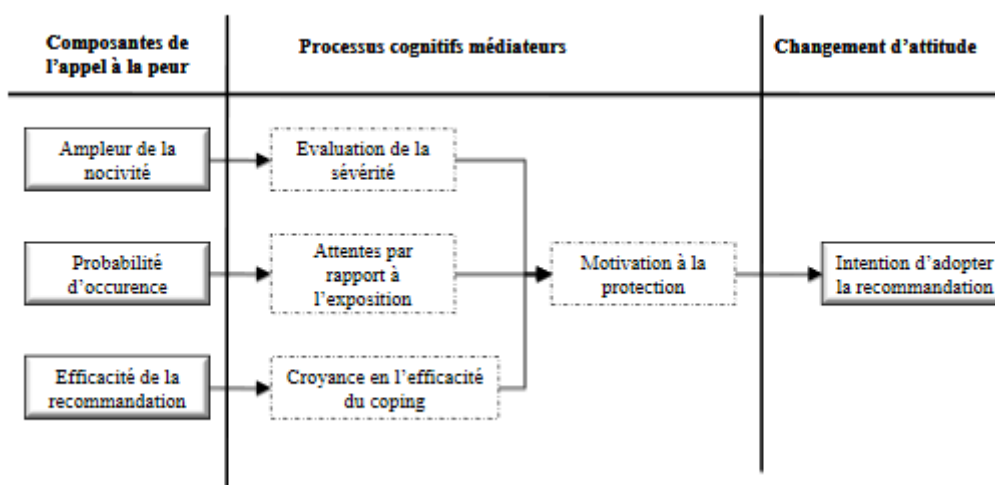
Composantes de l'appel à la peur

Processus cognitifs médiateurs

Changement d'attitude

Ampleur de la nocivité

Evaluation de la sévérité

Probabilité d'occurence

Attentes par rapport à l'exposition

Motivation à la protection

Intention d'adopter la recommandation

Efficacité de la recommandation

Croyance en l'efficacité du coping